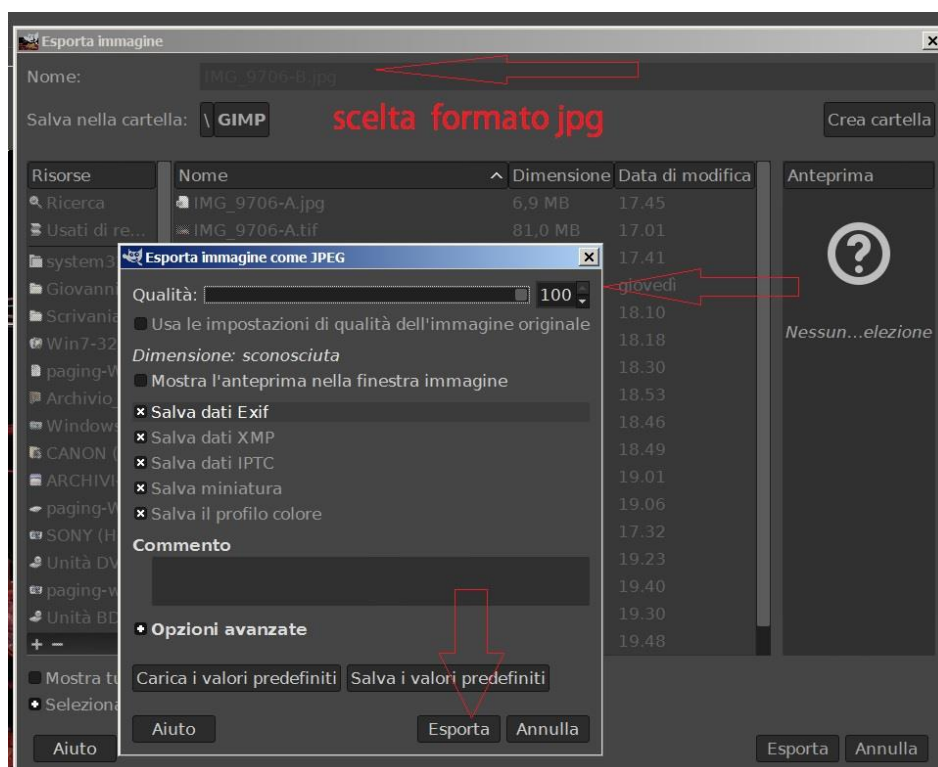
Esporta immagine
Nome: IMG_9706-B.jpg
Salva nella cartella: \ GIMP
scelta formato jpg
Crea cartella

| Risorse | Nome | Dimensione | Data di modifica |
|---|---|---|---|
| Ricerca | IMG_9706-A.jpg | 6,9 MB | 17.45 |
| Usati di re... | IMG_9706-A.tif | 81,0 MB | 17.01 |
| system3 | | | 17.41 |
| Giovann | | | giovedì |
| Scrivania | | | 18.10 |
| Win7-32 | | | 18.18 |
| paging-W | | | 18.30 |
| Archivio | | | 18.53 |
| Windows | | | 18.46 |
| CANON ( | | | 18.49 |
| ARCHIVI | | | 19.01 |
| paging-W | | | 19.06 |
| SONY (H | | | 17.32 |
| Unità DV | | | 19.23 |
| paging-w | | | 19.40 |
| Unità BD | | | 19.30 |
| + − | | | 19.48 |

Anteprima
Nessun...elezione

Mostra tu
Seleziona
Aiuto
Esporta Annulla

Esporta immagine come JPEG
Qualità: 100
Usa le impostazioni di qualità dell'immagine originale
Dimensione: sconosciuta
Mostra l'anteprima nella finestra immagine
Salva dati Exif
Salva dati XMP
Salva dati IPTC
Salva miniatura
Salva il profilo colore
Commento
Opzioni avanzate
Carica i valori predefiniti Salva i valori predefiniti
Aiuto Esporta Annulla